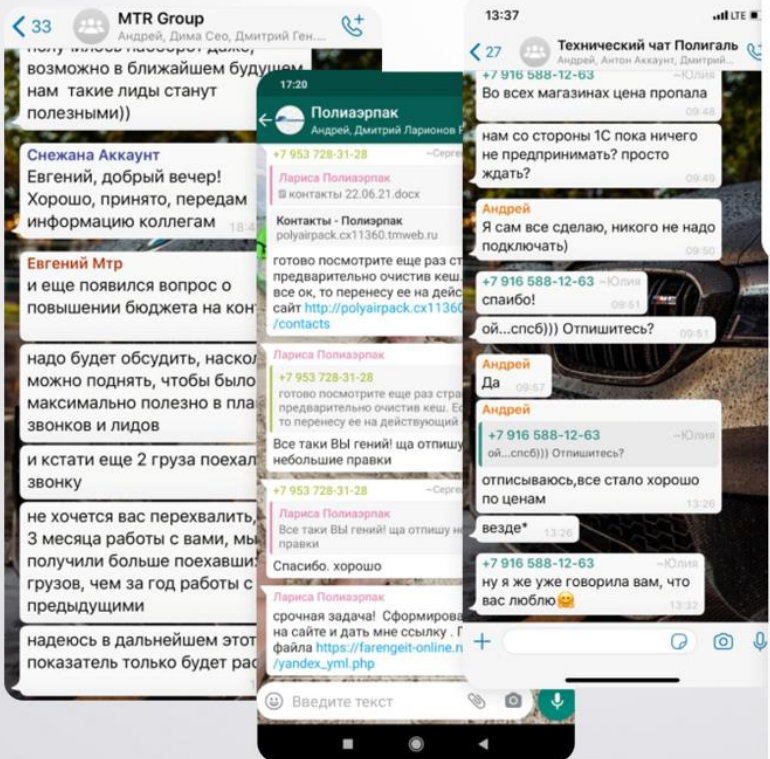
< 33 MTR Group
Андрей, Дима Сео, Дмитрий Ген...

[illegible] даже, возможно в ближайшем будущем нам такие лиды станут полезными))

Снежана Аккаунт
Евгений, добрый вечер! Хорошо, принято, передам информацию коллегам 18:4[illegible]

Евгений Мтр
и еще появился вопрос о повышении бюджета на кон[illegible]

надо будет обсудить, наскол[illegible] можно поднять, чтобы было максимально полезно в пла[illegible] звонков и лидов

и кстати еще 2 груза поехал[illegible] звонку

не хочется вас перехвалить, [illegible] 3 месяца работы с вами, мы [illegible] получили больше поехавши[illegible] грузов, чем за год работы с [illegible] предыдущими

надеюсь в дальнейшем этот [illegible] показатель только будет ра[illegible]

17:20
Полиаэрпак
Андрей, Дмитрий Ларионов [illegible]

+7 953 728-31-28 ~Серге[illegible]
Лариса Полиаэрпак
контакты 22.06.21.docx
Контакты - Полиаэрпак
polyairpack.cx11360.tmweb.ru
готово посмотрите еще раз ст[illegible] предварительно очистив кеш. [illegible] все ок, то перенесу ее на дейс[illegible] сайт http://polyairpack.cx11360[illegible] /contacts

Лариса Полиаэрпак
+7 953 728-31-28
готово посмотрите еще раз стра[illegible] предварительно очистив кеш. Е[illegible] то перенесу ее на действующий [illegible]
Все таки ВЫ гений! ща отпишу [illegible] небольшие правки

+7 953 728-31-28 ~Серге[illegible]
Лариса Полиаэрпак
Все таки ВЫ гений! ща отпишу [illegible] правки
Спасибо. хорошо

Лариса Полиаэрпак
срочная задача! Сформирова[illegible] на сайте и дать мне ссылку . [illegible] файла https://farengeit-online.r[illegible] /yandex_yml.php

Введите текст

13:37
< 27 Технический чат Полигаль
Андрей, Антон Аккаунт, Дмитрий...

+7 916 588-12-63 ~Юлия
Во всех магазинах цена пропала 09:48

нам со стороны 1С пока ничего не предпринимать? просто ждать? 09:49

Андрей
Я сам все сделаю, никого не надо подключать) 09:50

+7 916 588-12-63 ~Юлия
спаибо! 09:51

ой...спсб))) Отпишитесь? 09:51

Андрей
Да 09:57

Андрей
+7 916 588-12-63 ~Юлия
ой...спсб))) Отпишитесь?
отписываюсь,все стало хорошо по ценам 13:26

везде* 13:26

+7 916 588-12-63 ~Юлия
ну я же уже говорила вам, что вас люблю😊 13:32